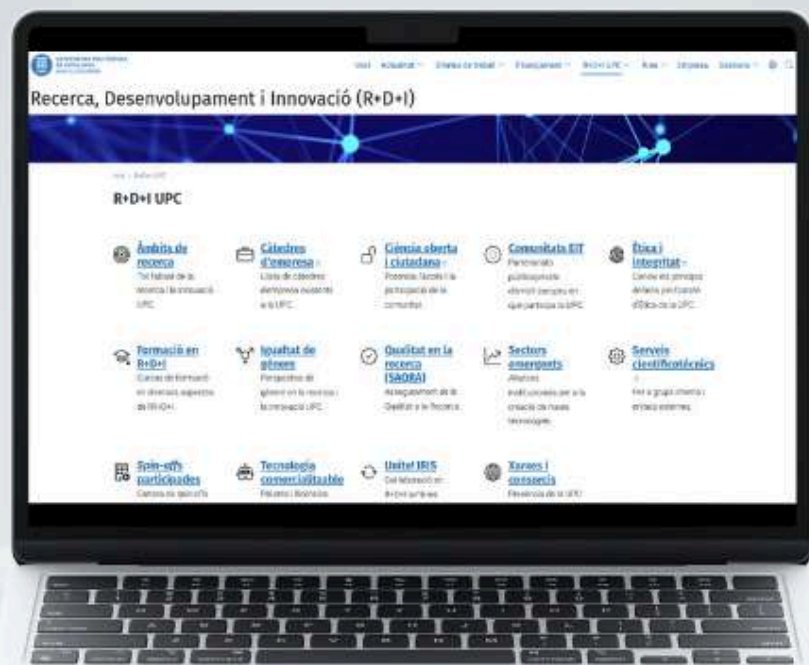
Recerca, Desenvolupament i Innovació (R+D+I)

R+D+I UPC

Àmbits de recerca
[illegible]

Càtedres d'empresa -
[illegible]

Ciència oberta i ciutadana -
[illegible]

Comunitats EIT
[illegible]

Ètica i integritat -
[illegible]

Formació en R+D+I
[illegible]

Igualtat de gènere
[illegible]

Qualitat en la recerca (SAQRA)
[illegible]

Sectors emergents
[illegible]

Serveis cientificotècnics
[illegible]

Spin-offs participades
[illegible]

Tecnologia comercialitzable
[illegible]

Unitat IRIS
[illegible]

Xarxes i consorcis
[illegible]